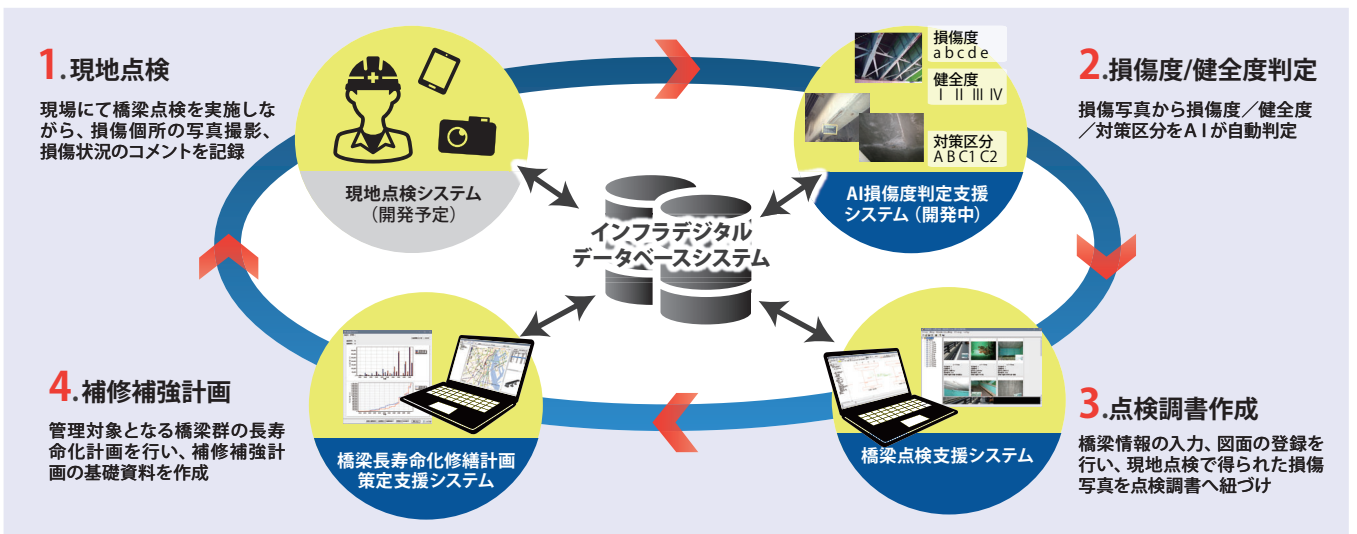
1.現地点検

現場にて橋梁点検を実施しながら、損傷個所の写真撮影、損傷状況のコメントを記録

現地点検システム
（開発予定）

損傷度
a b c d e

健全度
Ⅰ Ⅱ Ⅲ Ⅳ

対策区分
A B C1 C2

AI損傷度判定支援
システム（開発中）

2.損傷度/健全度判定

損傷写真から損傷度／健全度／対策区分をＡＩが自動判定

インフラデジタル
データベースシステム

4.補修補強計画

管理対象となる橋梁群の長寿命化計画を行い、補修補強計画の基礎資料を作成

橋梁長寿命化修繕計画
策定支援システム

橋梁点検支援システム

3.点検調書作成

橋梁情報の入力、図面の登録を行い、現地点検で得られた損傷写真を点検調書へ紐づけ